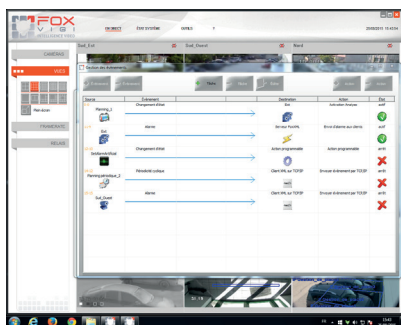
FOX VIGI
INTELLIGENCE VIDEO
EN DIRECT
ÉTAT SYSTÈME
VERSEE

Sud_Est
Sud_Ouest
Nord

CAMERAS
VUES
Plein écran
TRANSFERTS
RELAIS

Gestion des événements

Nouv.

| Source | Événement | | Destination | Action | État |
|---|---|---|---|---|---|
| Planning_1 | Changement d'état | | Sud | Activation fenêtre | actif |
| Sud | Alarme | | Serveur FoxVMS | Envoi d'alarme aux clients | actif |
| Sud | Changement d'état | | Action programmable | Action programmable | arrêt |
| Planning périodique_2 | Périodicité cyclique | | Client XML sur TCP/IP | Envoyer événement par TCP/IP | arrêt |
| Sud_Ouest | Alarme | | | Envoyer événement par TCP/IP | arrêt |

15:43